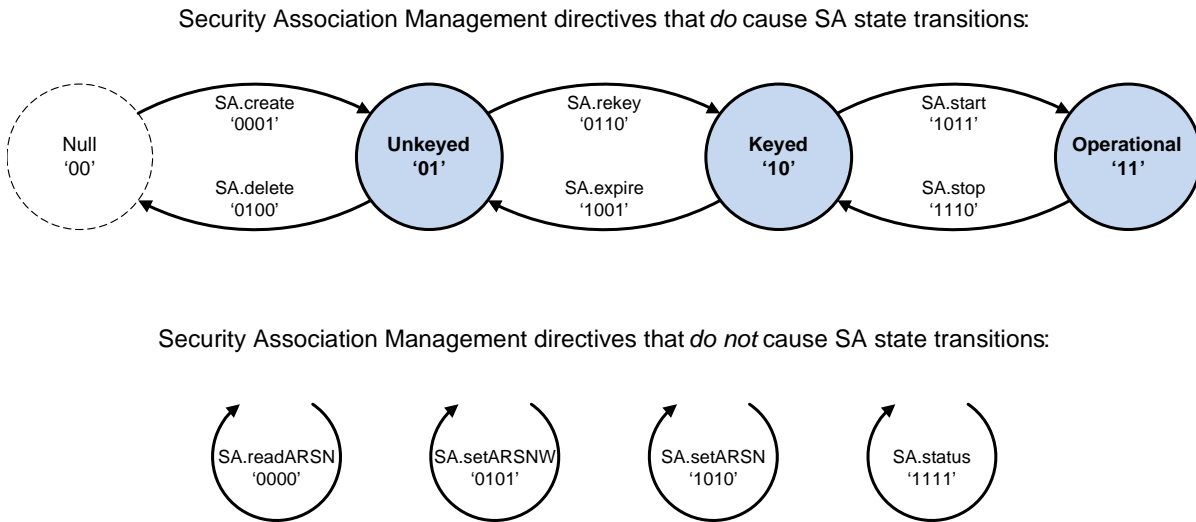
Security Association Management directives that *do* cause SA state transitions:

Null
'00'

SA.create
'0001'

SA.delete
'0100'

**Unkeyed**
**'01'**

SA.rekey
'0110'

SA.expire
'1001'

**Keyed**
**'10'**

SA.start
'1011'

SA.stop
'1110'

**Operational**
**'11'**

Security Association Management directives that *do not* cause SA state transitions:

SA.readARSN
'0000'

SA.setARSNW
'0101'

SA.setARSN
'1010'

SA.status
'1111'